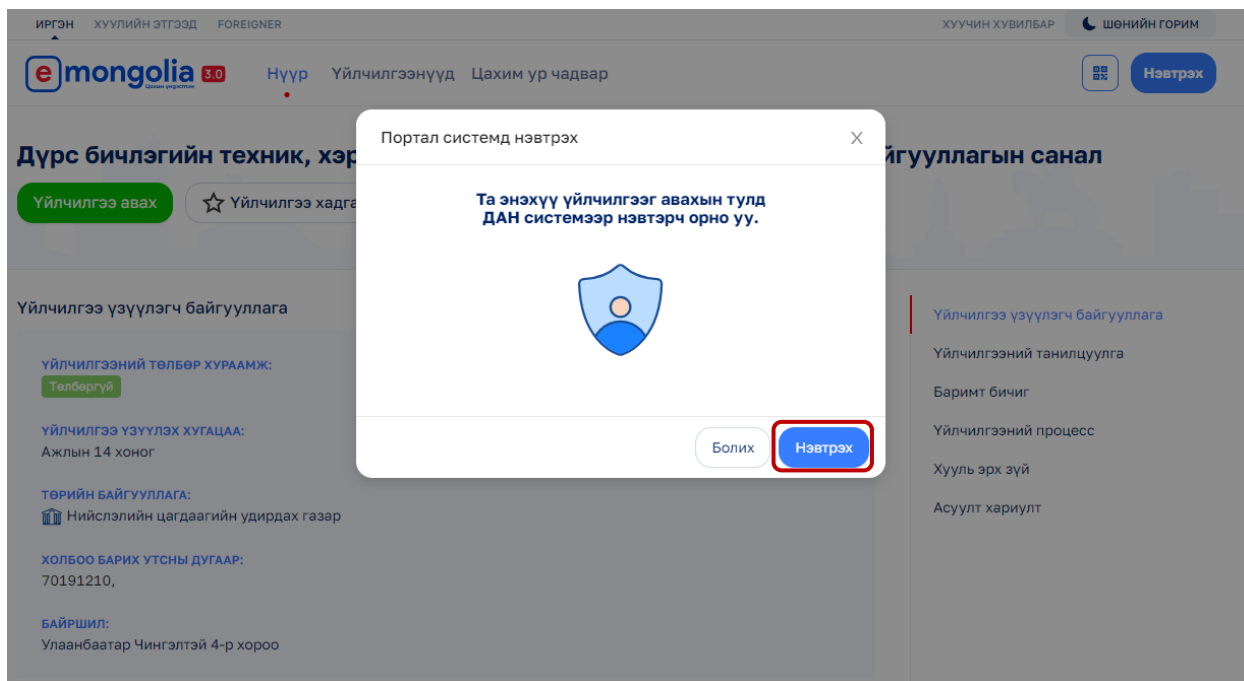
ИРГЭН ХУУЛИЙН ЭТГЭЭД FOREIGNER

ХУУЧИН ХУВИЛБАР ШӨНИЙН ГОРИМ

e mongolia 3.0 Цахим үндэстэн

Нүүр Үйлчилгээнүүд Цахим үр чадвар

Нэвтрэх

Дүрс бичлэгийн техник, хэр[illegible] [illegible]йгууллагын санал

Үйлчилгээ авах

Үйлчилгээ хадга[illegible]

Портал системд нэвтрэх

Та энэхүү үйлчилгээг авахын тулд ДАН системээр нэвтэрч орно уу.

Болих

Нэвтрэх

Үйлчилгээ үзүүлэгч байгууллага

ҮЙЛЧИЛГЭЭНИЙ ТӨЛБӨР ХУРААМЖ:

Төлбөргүй

ҮЙЛЧИЛГЭЭ ҮЗҮҮЛЭХ ХУГАЦАА:

Ажлын 14 хоног

ТӨРИЙН БАЙГУУЛЛАГА:

Нийслэлийн цагдаагийн удирдах газар

ХОЛБОО БАРИХ УТСНЫ ДУГААР:

70191210,

БАЙРШИЛ:

Улаанбаатар Чингэлтэй 4-р хороо

Үйлчилгээ үзүүлэгч байгууллага

Үйлчилгээний танилцуулга

Баримт бичиг

Үйлчилгээний процесс

Хууль эрх зүй

Асуулт хариулт